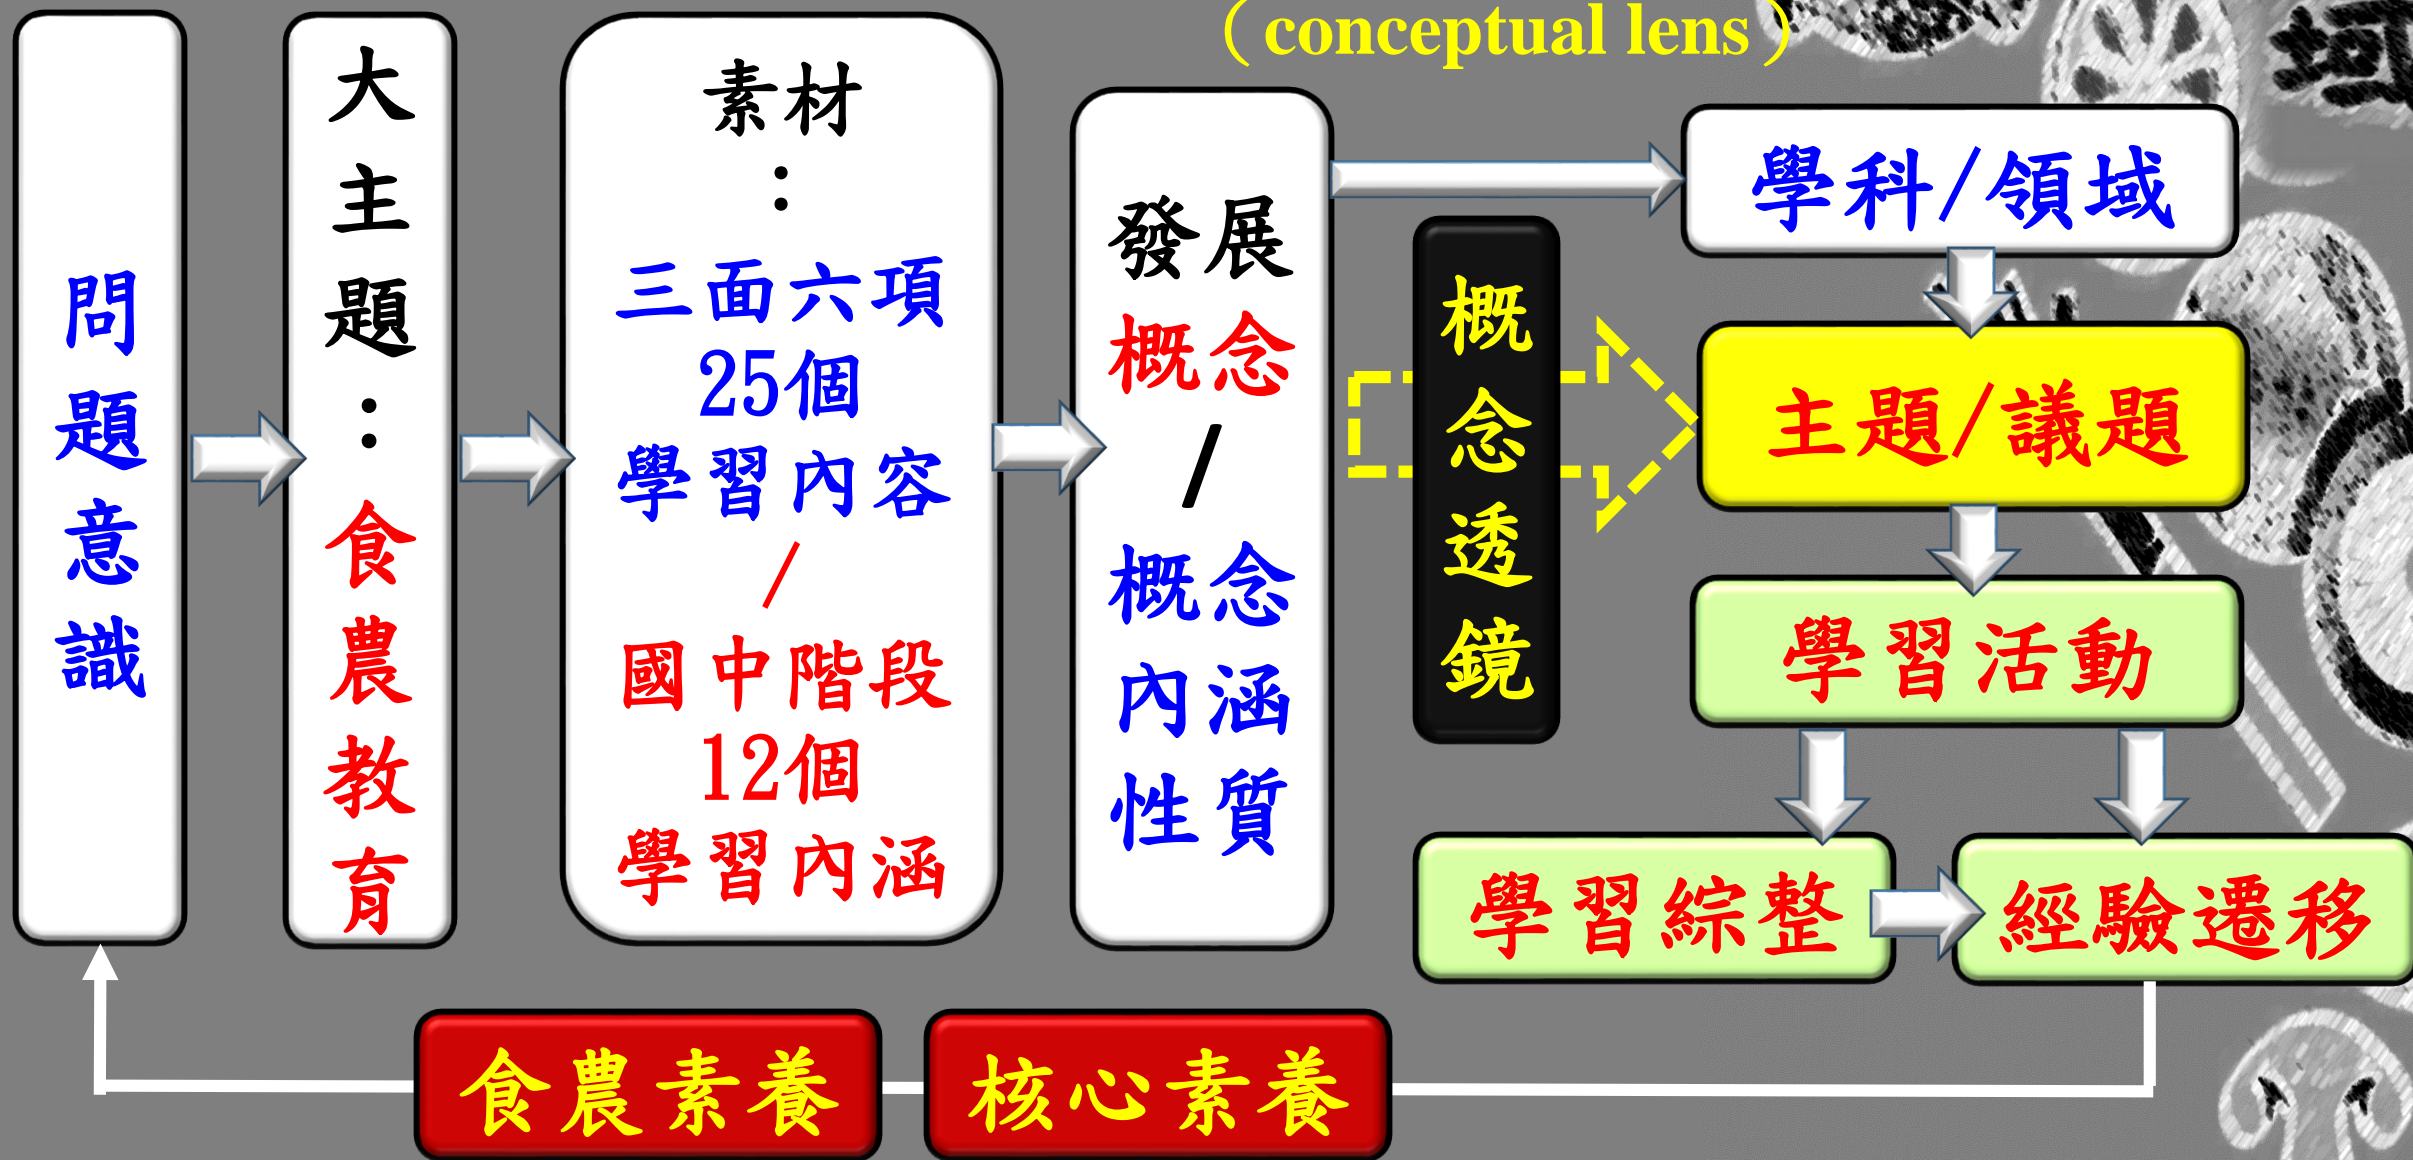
（conceptual lens）

問題意識

大主題：食農教育

素材：三面六項 25個 學習內容 / 國中階段 12個 學習內涵

發展 概念 / 概念內涵性質

概念透鏡

學科/領域

主題/議題

學習活動

學習綜整

經驗遷移

食農素養

核心素養